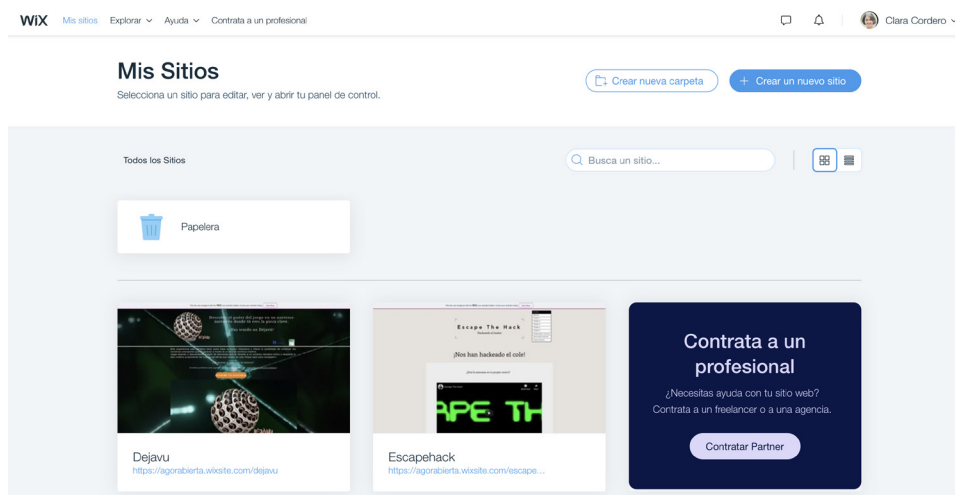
WiX Mis sitios Explorar Ayuda Contrata a un profesional

Clara Cordero

Mis Sitios

Selecciona un sitio para editar, ver y abrir tu panel de control.

Crear nueva carpeta

+ Crear un nuevo sitio

Todos los Sitios

Busca un sitio...

Papelera

Escape The Hack

¡Nos han hackeado el cole!

APE TH

Dejavu

https://agorabierta.wixsite.com/dejavu

Escapehack

https://agorabierta.wixsite.com/escape...

Contrata a un profesional

¿Necesitas ayuda con tu sitio web? Contrata a un freelancer o a una agencia.

Contratar Partner